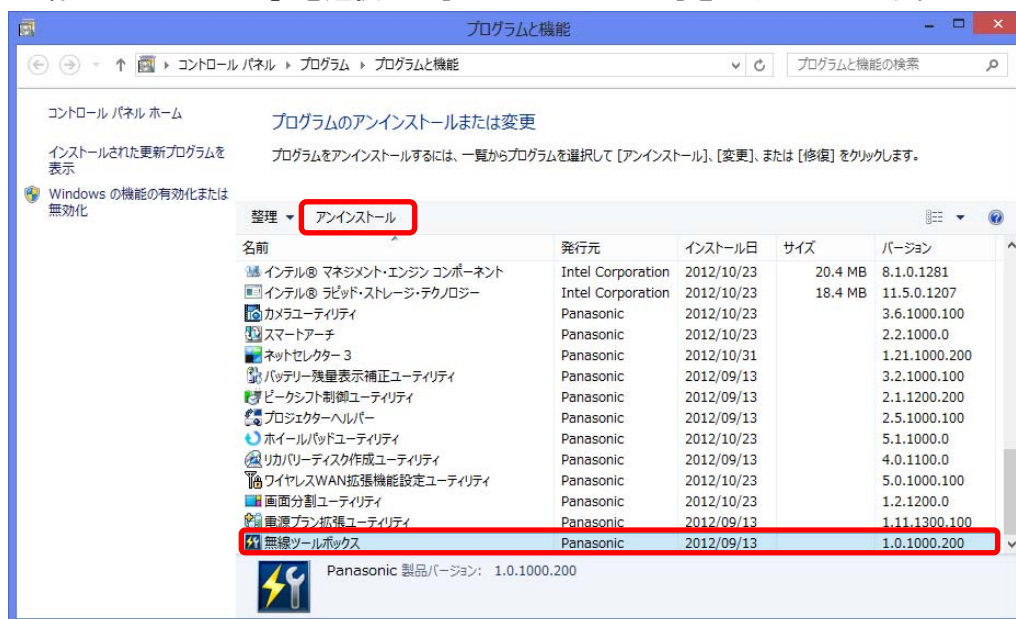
プログラムと機能

コントロール パネル ▸ プログラム ▸ プログラムと機能

プログラムと機能の検索

コントロール パネル ホーム

インストールされた更新プログラムを表示

Windows の機能の有効化または無効化

プログラムのアンインストールまたは変更

プログラムをアンインストールするには、一覧からプログラムを選択して [アンインストール]、[変更]、または [修復] をクリックします。

整理 ▾ アンインストール

| 名前 | 発行元 | インストール日 | サイズ | バージョン |
|---|---|---|---|---|
| インテル® マネジメント・エンジン コンポーネント | Intel Corporation | 2012/10/23 | 20.4 MB | 8.1.0.1281 |
| インテル® ラピッド・ストレージ・テクノロジー | Intel Corporation | 2012/10/23 | 18.4 MB | 11.5.0.1207 |
| カメラユーティリティ | Panasonic | 2012/10/23 | | 3.6.1000.100 |
| スマートアーチ | Panasonic | 2012/10/23 | | 2.2.1000.0 |
| ネットセレクター 3 | Panasonic | 2012/10/31 | | 1.21.1000.200 |
| バッテリー残量表示補正ユーティリティ | Panasonic | 2012/09/13 | | 3.2.1000.100 |
| ピークシフト制御ユーティリティ | Panasonic | 2012/09/13 | | 2.1.1200.200 |
| プロジェクターヘルパー | Panasonic | 2012/09/13 | | 2.5.1000.100 |
| ホイールパッドユーティリティ | Panasonic | 2012/10/23 | | 5.1.1000.0 |
| リカバリーディスク作成ユーティリティ | Panasonic | 2012/09/13 | | 4.0.1100.0 |
| ワイヤレスWAN拡張機能設定ユーティリティ | Panasonic | 2012/10/23 | | 5.0.1000.100 |
| 画面分割ユーティリティ | Panasonic | 2012/10/23 | | 1.2.1200.0 |
| 電源プラン拡張ユーティリティ | Panasonic | 2012/09/13 | | 1.11.1300.100 |
| 無線ツールボックス | Panasonic | 2012/09/13 | | 1.0.1000.200 |

Panasonic 製品バージョン: 1.0.1000.200